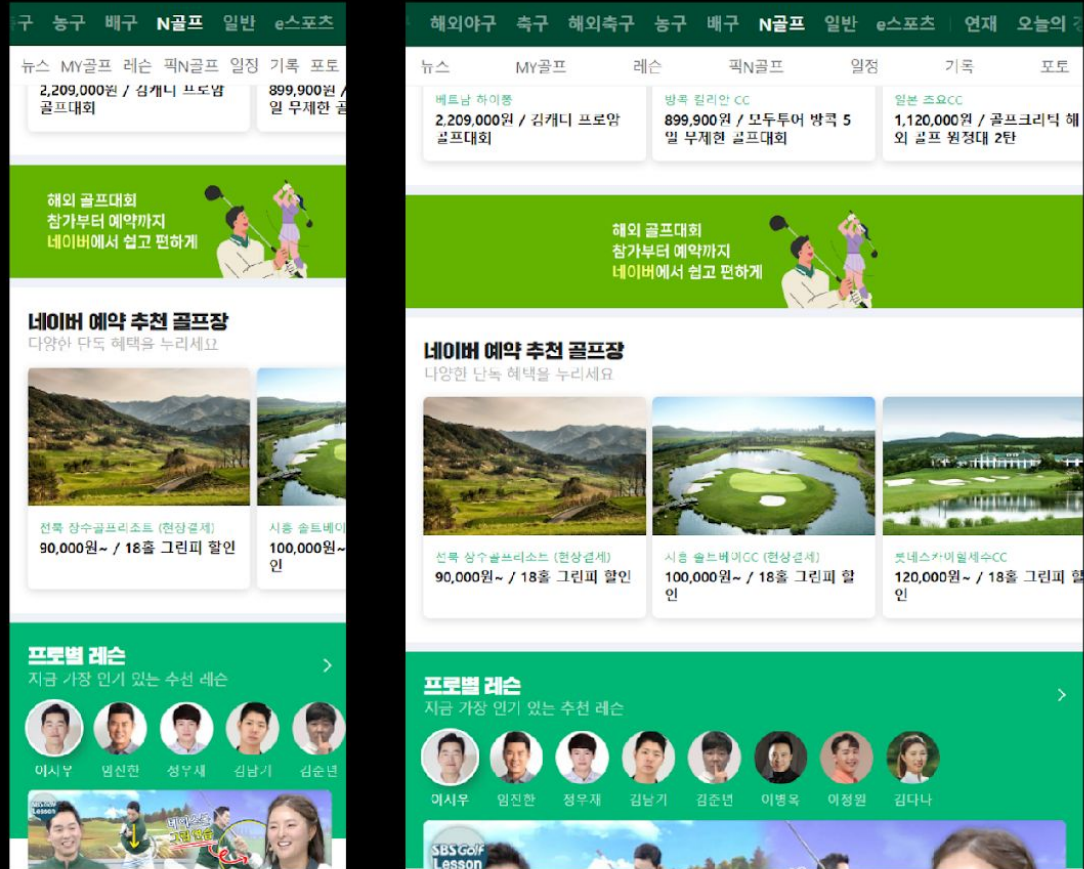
구 농구 배구 N골프 일반 e스포츠

뉴스 MY골프 레슨 픽N골프 일정 기록 포토

2,209,000원 / 김캐디 프로암 골프대회

899,900원 / 일 무제한 골

해외 골프대회
참가부터 예약까지
네이버에서 쉽고 편하게

네이버 예약 추천 골프장
다양한 단독 혜택을 누리세요

전북 장수골프리조트 (현장결제)
90,000원~ / 18홀 그린피 할인

시흥 솔트베이
100,000원~ 인

프로별 레슨
지금 가장 인기 있는 추천 레슨

이시우 임진한 정우재 김남기 김준년

해외야구 축구 해외축구 농구 배구 N골프 일반 e스포츠 연재 오늘의 

뉴스 MY골프 레슨 픽N골프 일정 기록 포토

베트남 하이퐁
2,209,000원 / 김캐디 프로암 골프대회

방콕 킬리안 CC
899,900원 / 모두투어 방콕 5일 무제한 골프대회

일본 조요CC
1,120,000원 / 골프크리틱 해외 골프 원정대 2탄

해외 골프대회
참가부터 예약까지
네이버에서 쉽고 편하게

네이버 예약 추천 골프장
다양한 단독 혜택을 누리세요

전북 장수골프리조트 (현장결제)
90,000원~ / 18홀 그린피 할인

시흥 솔트베이CC (현장결제)
100,000원~ / 18홀 그린피 할인

롯데스카이힐제주CC
120,000원~ / 18홀 그린피 할인

프로별 레슨
지금 가장 인기 있는 추천 레슨

이시우 임진한 정우재 김남기 김준년 이병옥 이정원 김다나

SBS Golf Lesson